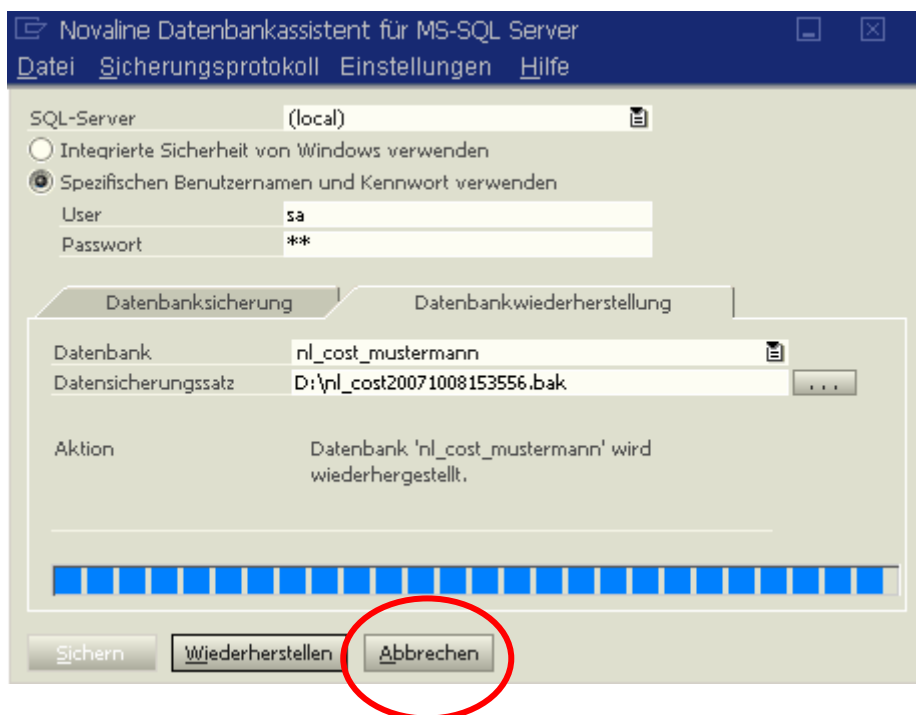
Novaline Datenbankassistent für MS-SQL Server
Datei Sicherungsprotokoll Einstellungen Hilfe

SQL-Server (local)
Integrierte Sicherheit von Windows verwenden
Spezifischen Benutzernamen und Kennwort verwenden
User sa
Passwort **

Datenbanksicherung Datenbankwiederherstellung

Datenbank nl_cost_mustermann
Datensicherungssatz D:\nl_cost20071008153556.bak ...

Aktion Datenbank 'nl_cost_mustermann' wird wiederhergestellt.

Sichern Wiederherstellen Abbrechen